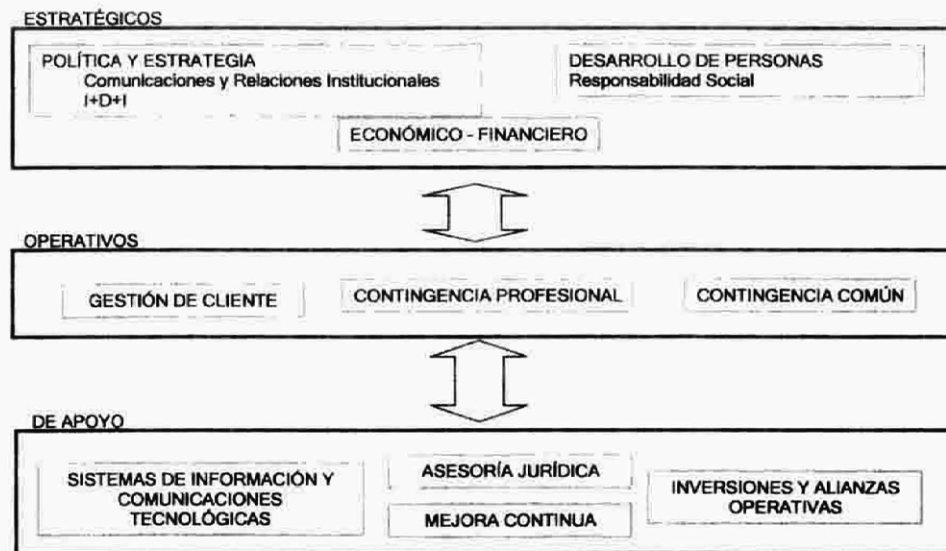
ESTRATÉGICOS

POLÍTICA Y ESTRATEGIA
Comunicaciones y Relaciones Institucionales
I+D+I

DESARROLLO DE PERSONAS
Responsabilidad Social

ECONÓMICO - FINANCIERO

OPERATIVOS

GESTIÓN DE CLIENTE

CONTINGENCIA PROFESIONAL

CONTINGENCIA COMÚN

DE APOYO

SISTEMAS DE INFORMACIÓN Y COMUNICACIONES TECNOLÓGICAS

ASESORÍA JURÍDICA

MEJORA CONTINUA

INVERSIONES Y ALIANZAS OPERATIVAS